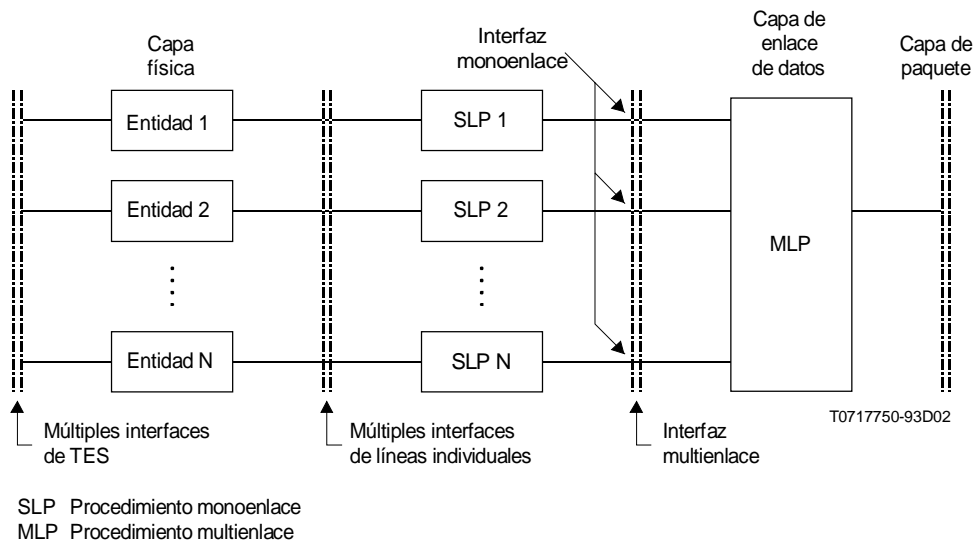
Capa física

Interfaz monoenlace

Capa de enlace de datos

Capa de paquete

Entidad 1

SLP 1

Entidad 2

SLP 2

MLP

Entidad N

SLP N

T0717750-93D02

Múltiples interfaces de TES

Múltiples interfaces de líneas individuales

Interfaz multienlace

SLP Procedimiento monoenlace
MLP Procedimiento multienlace